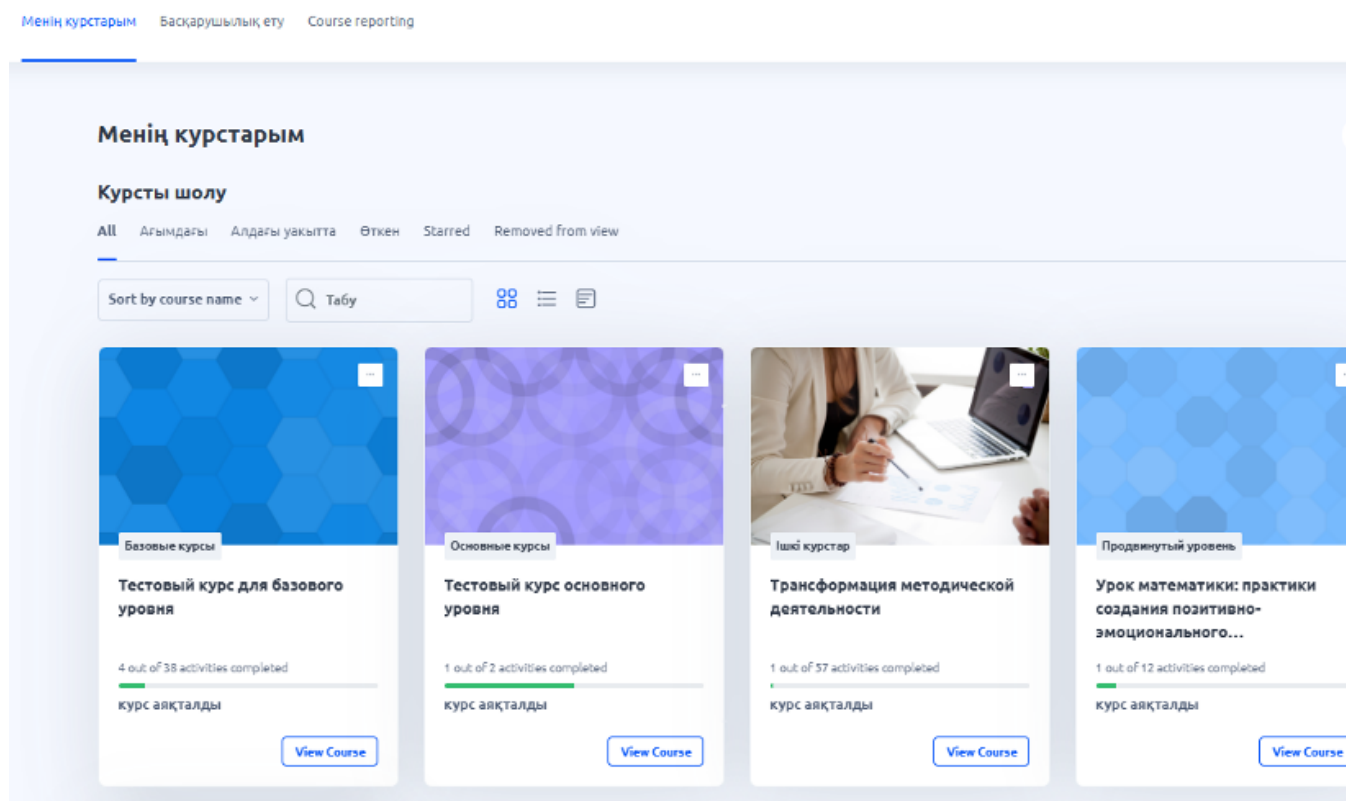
Менің курстарым Басқарушылық ету Course reporting

Менің курстарым

Курсты шолу

All Ағымдағы Алдағы уақытта Өткен Starred Removed from view

Sort by course name

Табу

Базовые курсы

Тестовый курс для базового уровня

4 out of 38 activities completed

курс аяқталды

View Course

Основные курсы

Тестовый курс основного уровня

1 out of 2 activities completed

курс аяқталды

View Course

Ішкі курстар

Трансформация методической деятельности

1 out of 57 activities completed

курс аяқталды

View Course

Продвинутый уровень

Урок математики: практики создания позитивно-эмоционального...

1 out of 12 activities completed

курс аяқталды

View Course